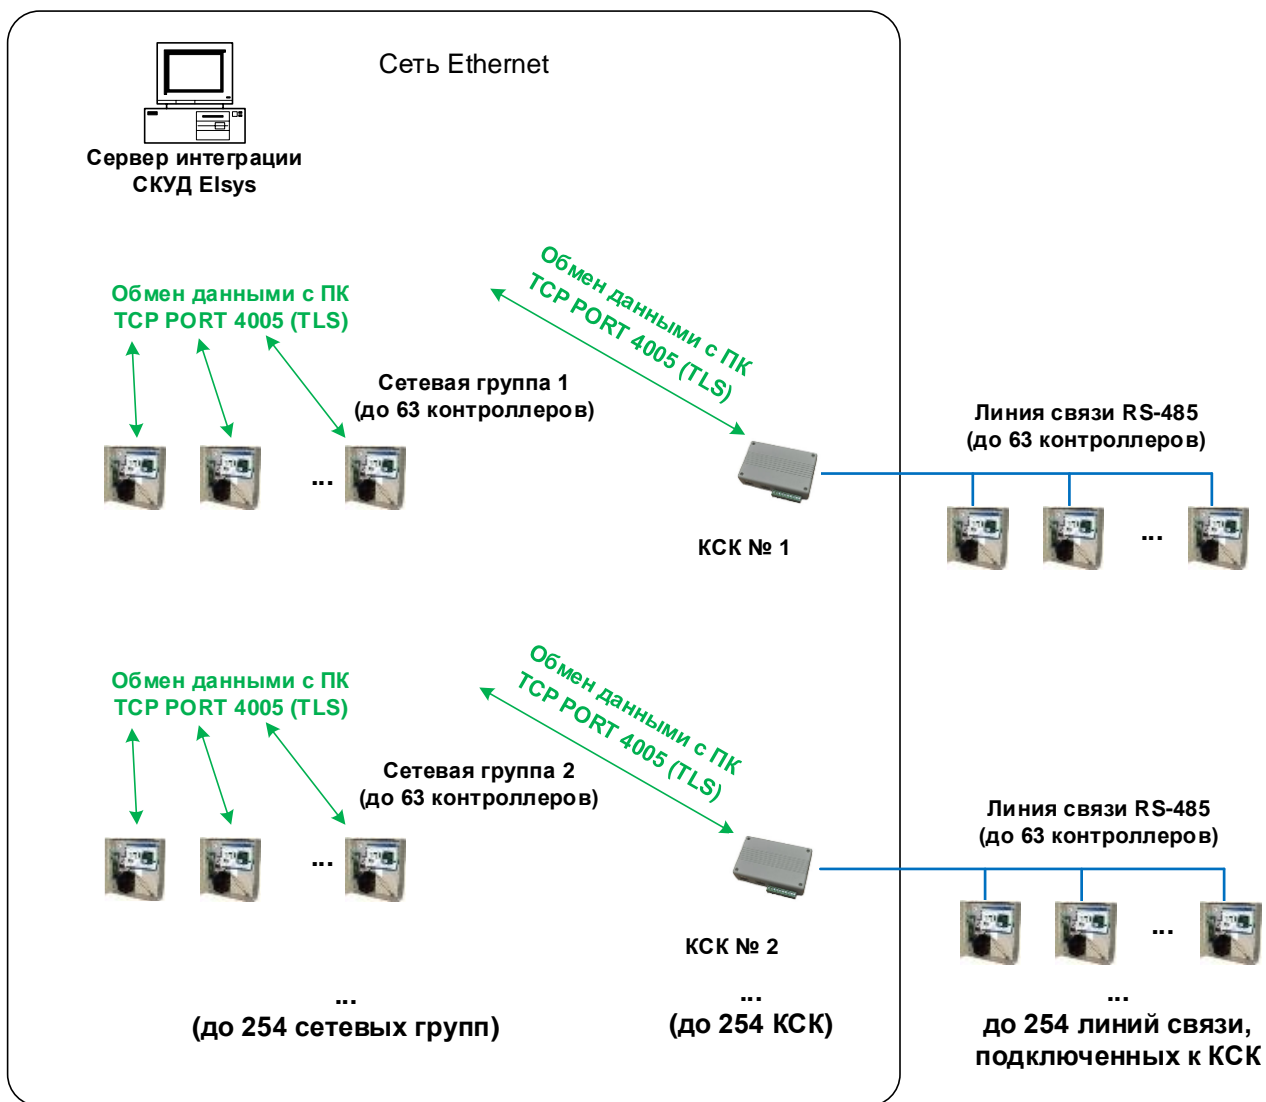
Сеть Ethernet

Сервер интеграции СКУД Elsys

Обмен данными с ПК TCP PORT 4005 (TLS)

Обмен данными с ПК TCP PORT 4005 (TLS)

Сетевая группа 1 (до 63 контроллеров)

...

Линия связи RS-485 (до 63 контроллеров)

КСК № 1

...

Обмен данными с ПК TCP PORT 4005 (TLS)

Обмен данными с ПК TCP PORT 4005 (TLS)

Сетевая группа 2 (до 63 контроллеров)

...

Линия связи RS-485 (до 63 контроллеров)

КСК № 2

...

...
(до 254 сетевых групп)

...
(до 254 КСК)

...
до 254 линий связи, подключенных к КСК